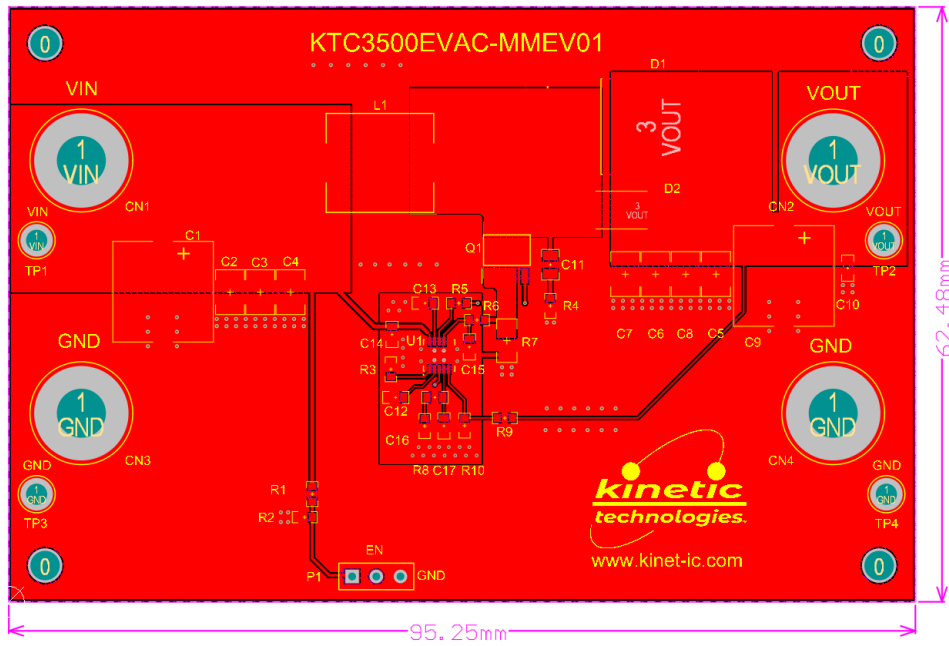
0
KTC3500EVAC-MMEV01
0
VIN
L1
D1
3
VOUT
VOUT
1
VIN
CN1
D2
3
VOUT
1
VOUT
CN2
VIN
1
VIN
TP1
C1
VOUT
1
VOUT
TP2
C2 C3 C4
Q1
C11
C13 R5
R6
R4
C10
GND
C14
U1
R7
C7 C6 C8 C5
C9
R3
C15
GND
1
GND
C12
1
GND
CN3
C16
R9
CN4
R8 C17 R10
GND
1
GND
TP3
R1
R2
kinetic
technologies.
GND
1
GND
TP4
EN
P1
GND
www.kinet-ic.com
0
0
62.48mm
95.25mm